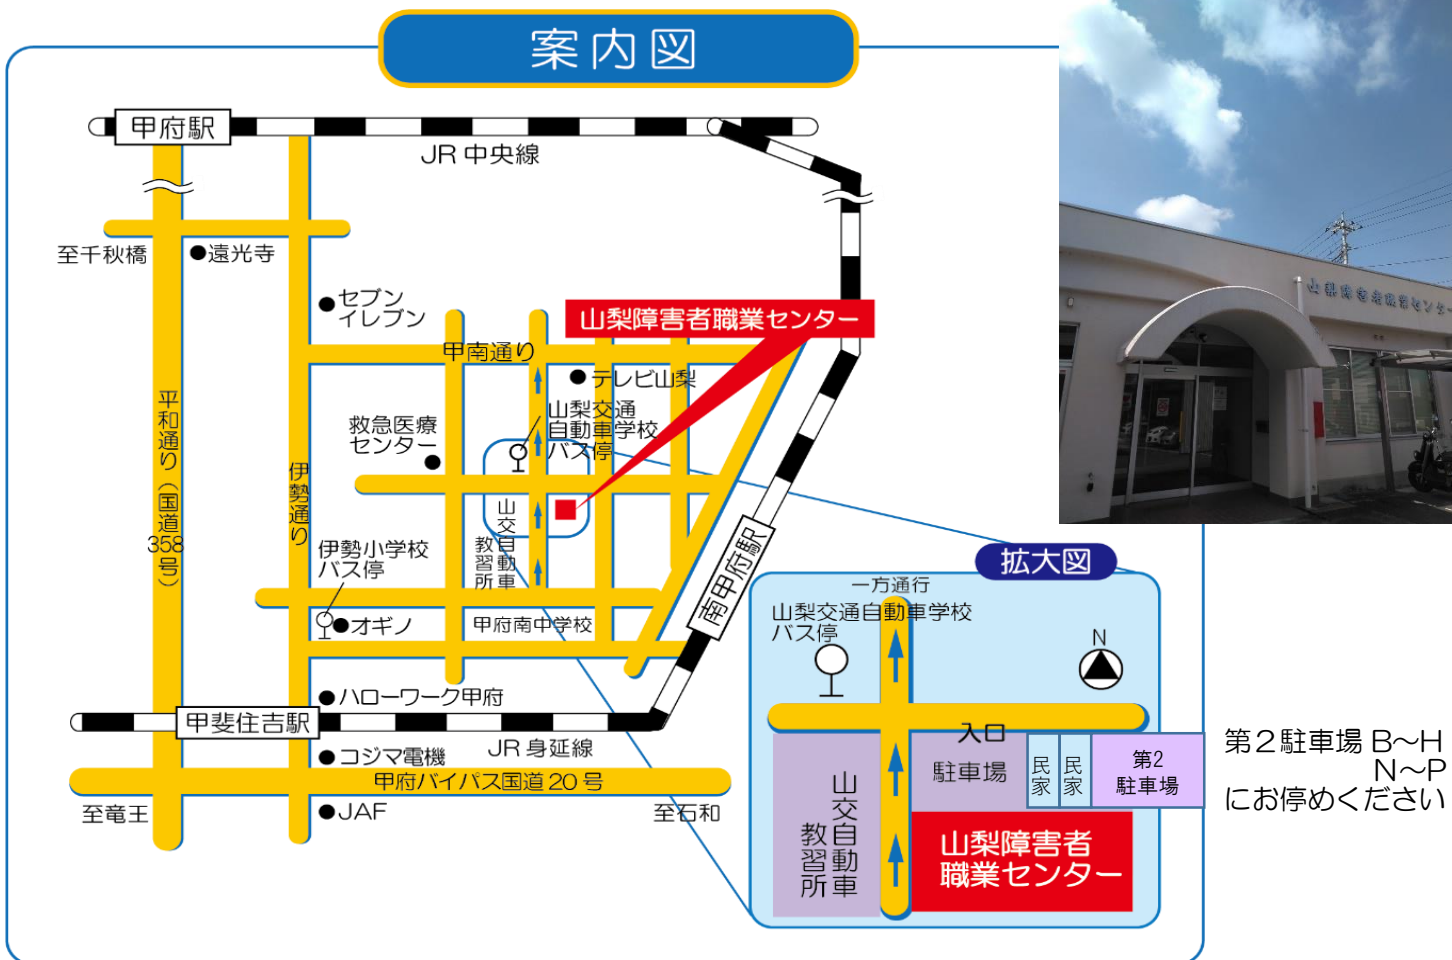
案内図

甲府駅
JR 中央線
至千秋橋
●遠光寺
●セブンイレブン
山梨障害者職業センター
甲南通り
●テレビ山梨
山梨交通自動車学校バス停
救急医療センター●
平和通り（国道358号）
伊勢通り
山交自動車教習所
伊勢小学校バス停
●オギノ
甲府南中学校
南甲府駅
●ハローワーク甲府
甲斐住吉駅
●コジマ電機
JR 身延線
甲府バイパス国道 20 号
至竜王
●JAF
至石和

拡大図
一方通行
山梨交通自動車学校バス停
N
入口
駐車場
民家
民家
第2駐車場
山交自動車教習所
山梨障害者職業センター

第２駐車場 B〜H N〜P にお停めください

山梨障害者職業センター